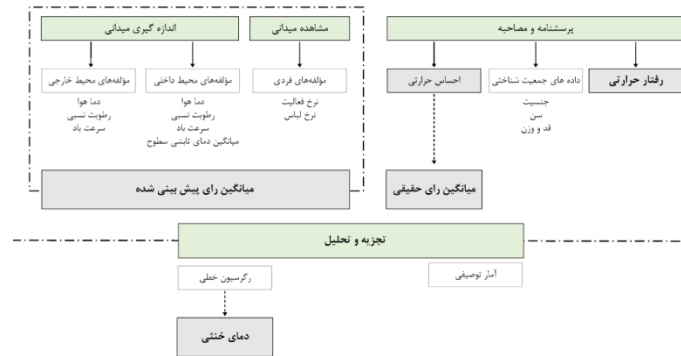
پرسشنامه و مصاحبه

رفتار حرارتی

داده های جمعیت شناختی

جنسیت
سن
قد و وزن

احساس حرارتی

میانگین رای حقیقی

مشاهده میدانی

مؤلفه‌های فردی

نرخ فعالیت
نرخ لباس

اندازه گیری میدانی

مؤلفه‌های محیط داخلی

دما هوا
رطوبت نسبی
سرعت باد
میانگین دمای تابشی سطوح

مؤلفه‌های محیط خارجی

دما هوا
رطوبت نسبی
سرعت باد

میانگین رای پیش بینی شده

تجزیه و تحلیل

آمار توصیفی

رگرسیون خطی

دمای خنثی